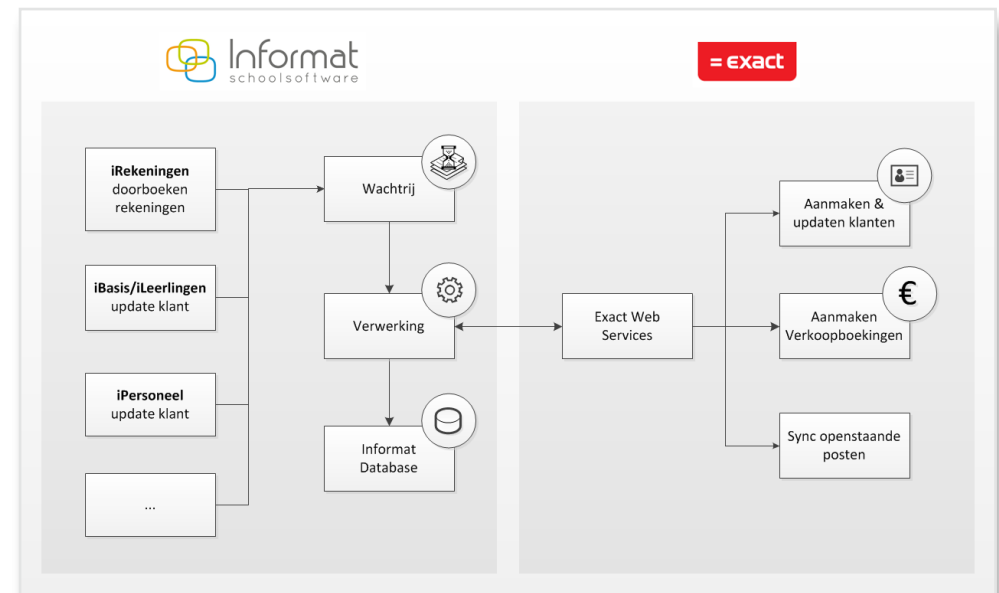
Informat
schoolsoftware

= exact

**iRekeningen**
doorboeken rekeningen

**iBasis/iLeerlingen**
update klant

**iPersoneel**
update klant

...

Wachtrij

Verwerking

Informat Database

Exact Web Services

Aanmaken & updaten klanten

€

Aanmaken Verkoopboekingen

Sync openstaande posten